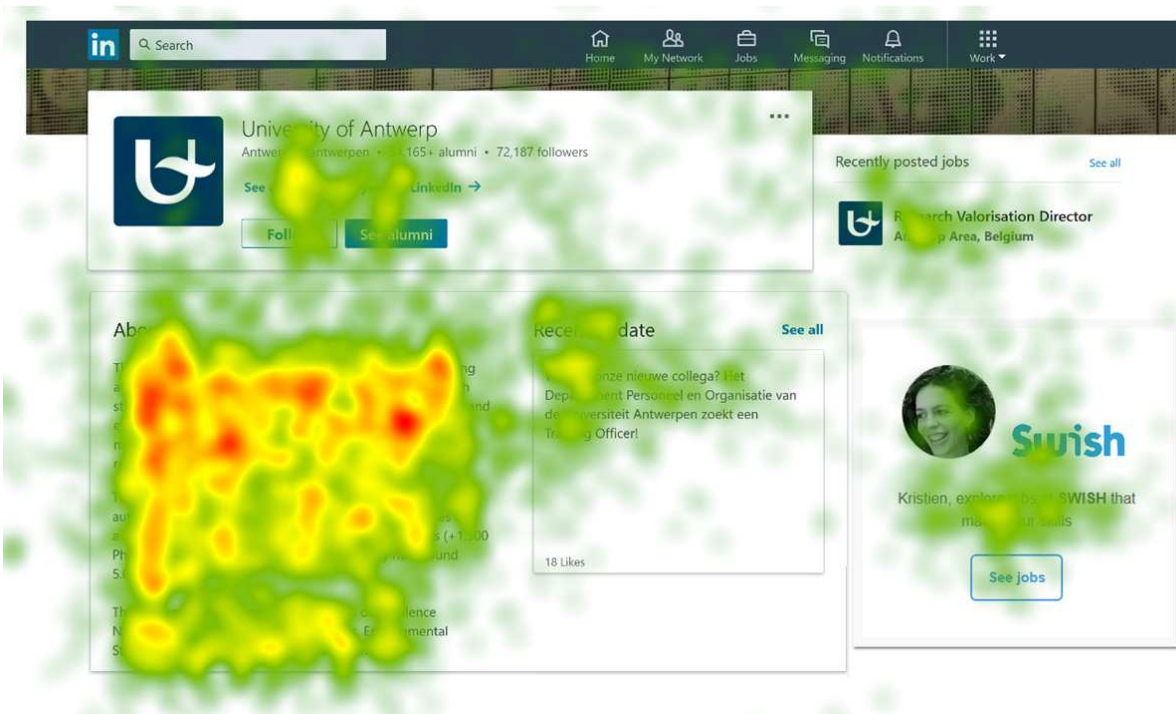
in Search

Home My Network Jobs Messaging Notifications Work

University of Antwerp
Antwer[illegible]ntwerpen • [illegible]165+ alumni • 72,187 followers

See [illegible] LinkedIn →

Foll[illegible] See alumni

Recently posted jobs See all

R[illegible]arch Valorisation Director
A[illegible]p Area, Belgium

Abo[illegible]

T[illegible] g
a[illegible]
st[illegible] nd
e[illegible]
n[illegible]
r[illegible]

T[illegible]
aut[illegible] s
a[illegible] s (+1,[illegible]00
Ph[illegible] und
5.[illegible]

Th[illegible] lence
N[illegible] Environmental
S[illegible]

Rece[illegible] date See all

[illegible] onze nieuwe collega? Het Dep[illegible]nt Personeel en Organisatie van de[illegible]versiteit Antwerpen zoekt een Tr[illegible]g Officer!

18 Likes

Swish

Kristien, explo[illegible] SWISH that ma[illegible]ur skills

See jobs